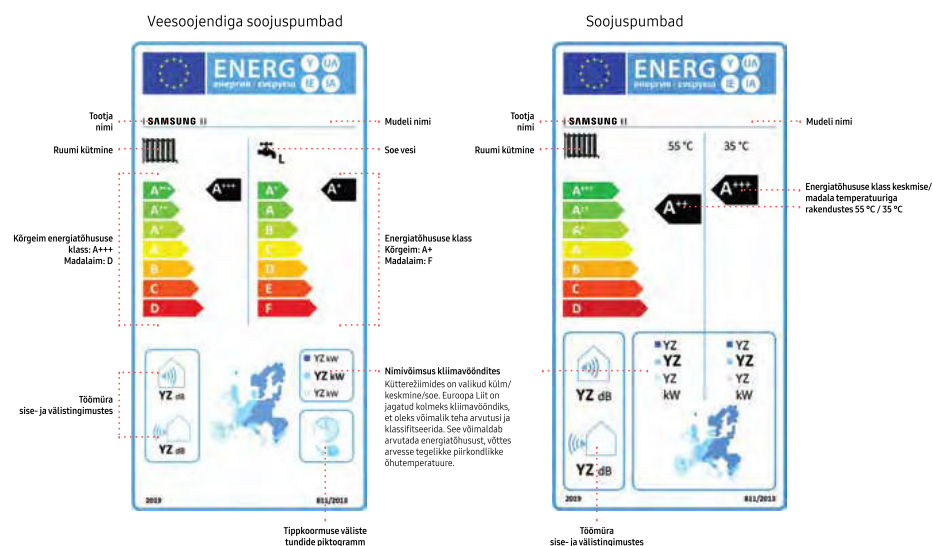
Veesoojendiga soojuspumbad

ENERG Y IJA IE IA
енергия · ενεργεια

SAMSUNG

Tootja nimi

Mudeli nimi

Ruumi kütmine

Soe vesi

L

A+++ A++ A+ A B C D

A+++

A+ A B C D E F

A+

Kõrgeim energiatõhususe klass: A+++
Madalaim: D

Energiatõhususe klass
Kõrgeim: A+
Madalaim: F

YZ kW
YZ kW
YZ kW

Nimivõimsus kliimavööndites
Küttereziimides on valikud külm/keskmine/soe. Euroopa Liit on jagatud kolmeks kliimavööndiks, et oleks võimalik teha arvutusi ja klassifitseerida. See võimaldab arvutada energiatõhusust, võttes arvesse tegelikke piirkondlikke õhutemperatuure.

Töömüra sise- ja välistingimustes

YZ dB

YZ dB

2019

811/2013

Tippkoormuse väliste tundide piktogramm

Soojuspumbad

ENERG Y IJA IE IA
енергия · ενεργεια

SAMSUNG

Tootja nimi

Mudeli nimi

Ruumi kütmine

55 °C

35 °C

A+++ A++ A+ A B C D

A+++

A++

Energiatõhususe klass keskmise/madala temperatuuriga rakendustes 55 °C / 35 °C

YZ
YZ
YZ
kW

YZ
YZ
YZ
kW

YZ dB

YZ dB

2019

811/2013

Töömüra sise- ja välistingimustes